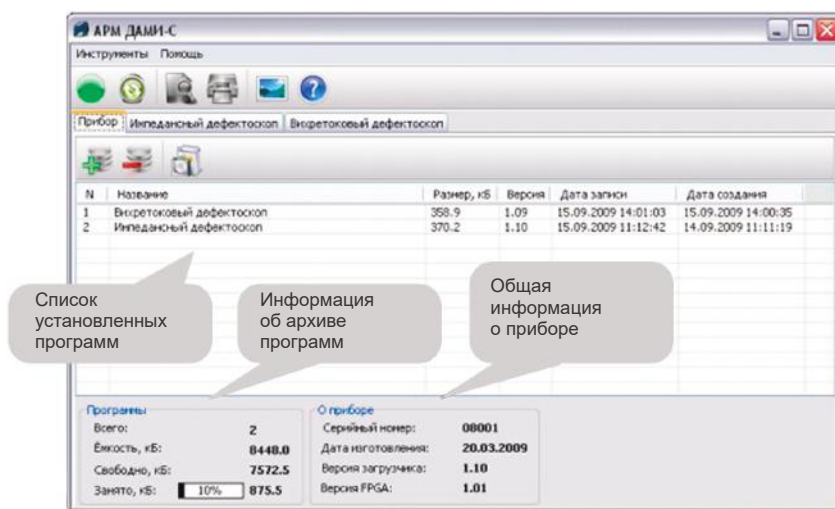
АРМ ДАМИ-С

Инструменты Помощь

Прибор | Импедансный дефектоскоп | Вихретоковый дефектоскоп

| N | Название | Размер, кБ | Версия | Дата записи | Дата создания |
|---|---|---|---|---|---|
| 1 | Вихретоковый дефектоскоп | 358.9 | 1.09 | 15.09.2009 14:01:03 | 15.09.2009 14:00:35 |
| 2 | Импедансный дефектоскоп | 370.2 | 1.10 | 15.09.2009 11:12:42 | 14.09.2009 11:11:19 |

Список установленных программ

Информация об архиве программ

Общая информация о приборе

Программы
Всего: 2
Ёмкость, кБ: 8448.0
Свободно, кБ: 7572.5
Занято, кБ: 10% 875.5

О приборе
Серийный номер: 08001
Дата изготовления: 20.03.2009
Версия загрузчика: 1.10
Версия FPGA: 1.01